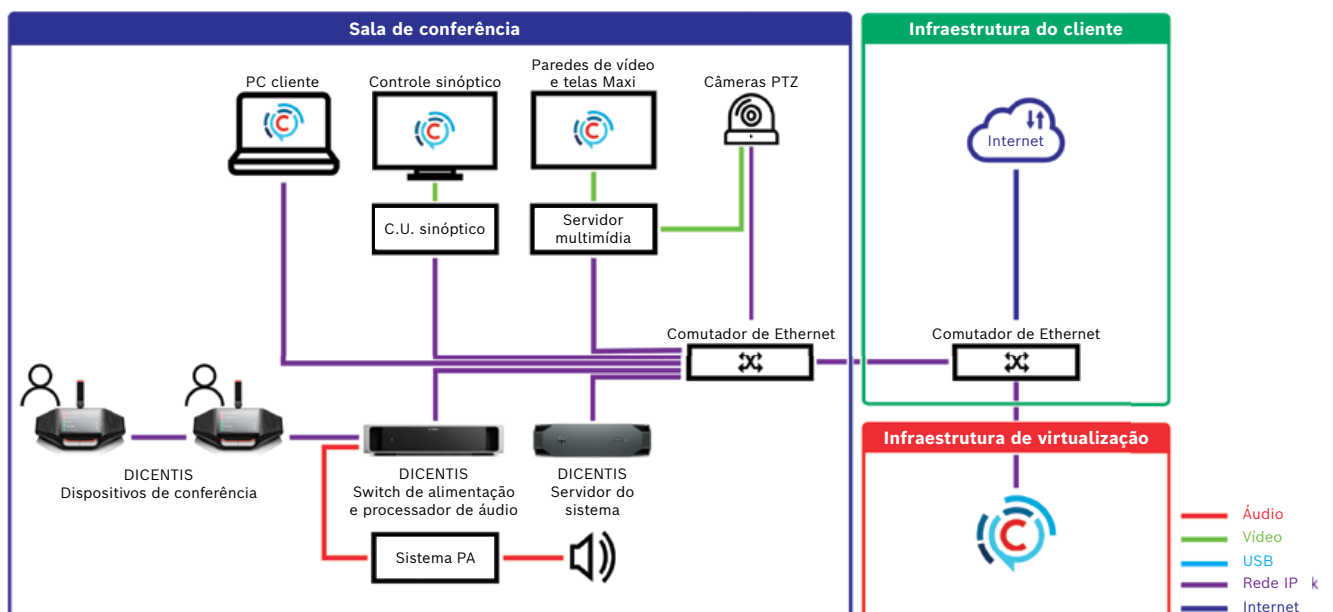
Sala de conferência

Infraestrutura do cliente

PC cliente

Controle sinóptico

Paredes de vídeo e telas Maxi

Câmeras PTZ

Internet

C.U. sinóptico

Servidor multimídia

Comutador de Ethernet

Comutador de Ethernet

Infraestrutura de virtualização

DICENTIS
Dispositivos de conferência

DICENTIS
Switch de alimentação e processador de áudio

DICENTIS
Servidor do sistema

Sistema PA

Áudio
Vídeo
USB
Rede IP k
Internet